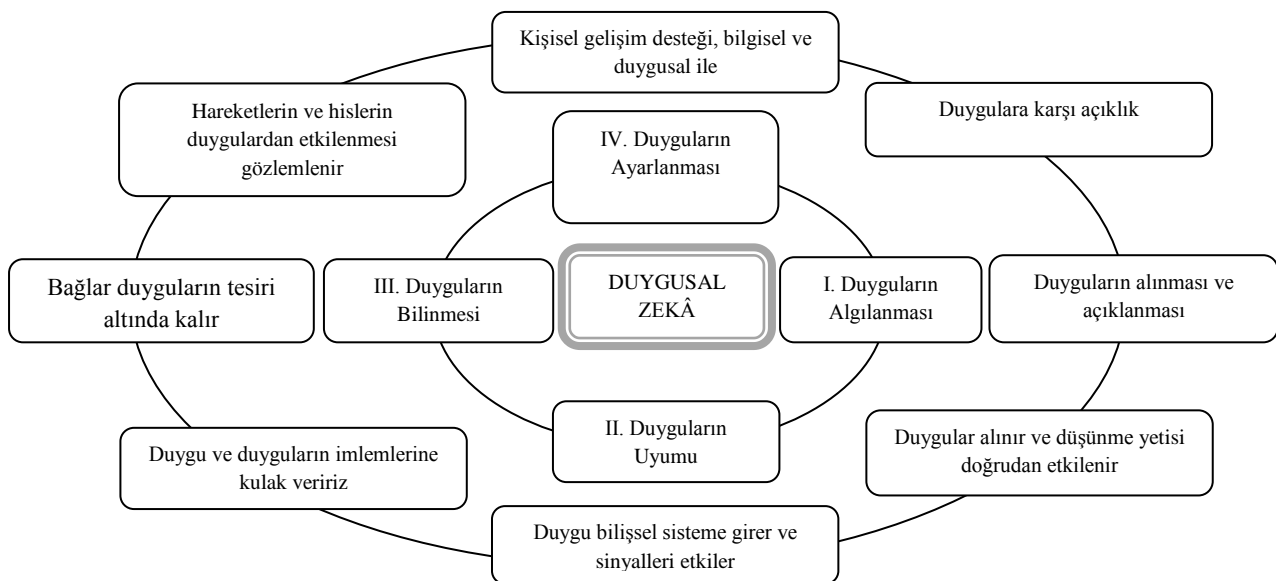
Kişisel gelişim desteği, bilgisel ve duygusal ile

Hareketlerin ve hislerin duygulardan etkilenmesi gözlemlenir

Duygulara karşı açıklık

IV. Duyguların Ayarlanması

Bağlar duyguların tesiri altında kalır

III. Duyguların Bilinmesi

DUYGUSAL ZEKÂ

I. Duyguların Algılanması

Duyguların alınması ve açıklanması

II. Duyguların Uyumu

Duygu ve duyguların imlemlerine kulak veririz

Duygular alınır ve düşünme yetisi doğrudan etkilenir

Duygu bilişsel sisteme girer ve sinyalleri etkiler